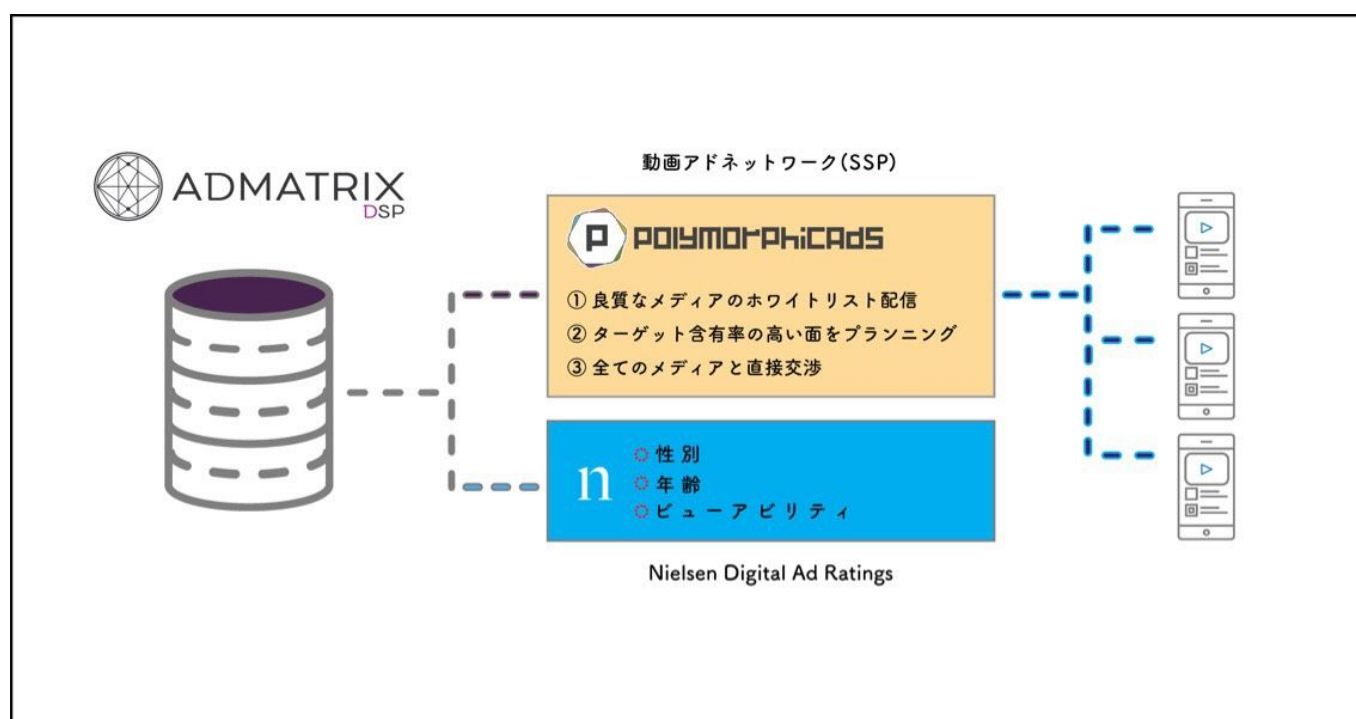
ADMATRIX
DSP

動画アドネットワーク(SSP)

POLYMORPHICADS

① 良質なメディアのホワイトリスト配信
② ターゲット含有率の高い面をプランニング
③ 全てのメディアと直接交渉

n
○ 性別
○ 年齢
○ ビューアビリティ

Nielsen Digital Ad Ratings